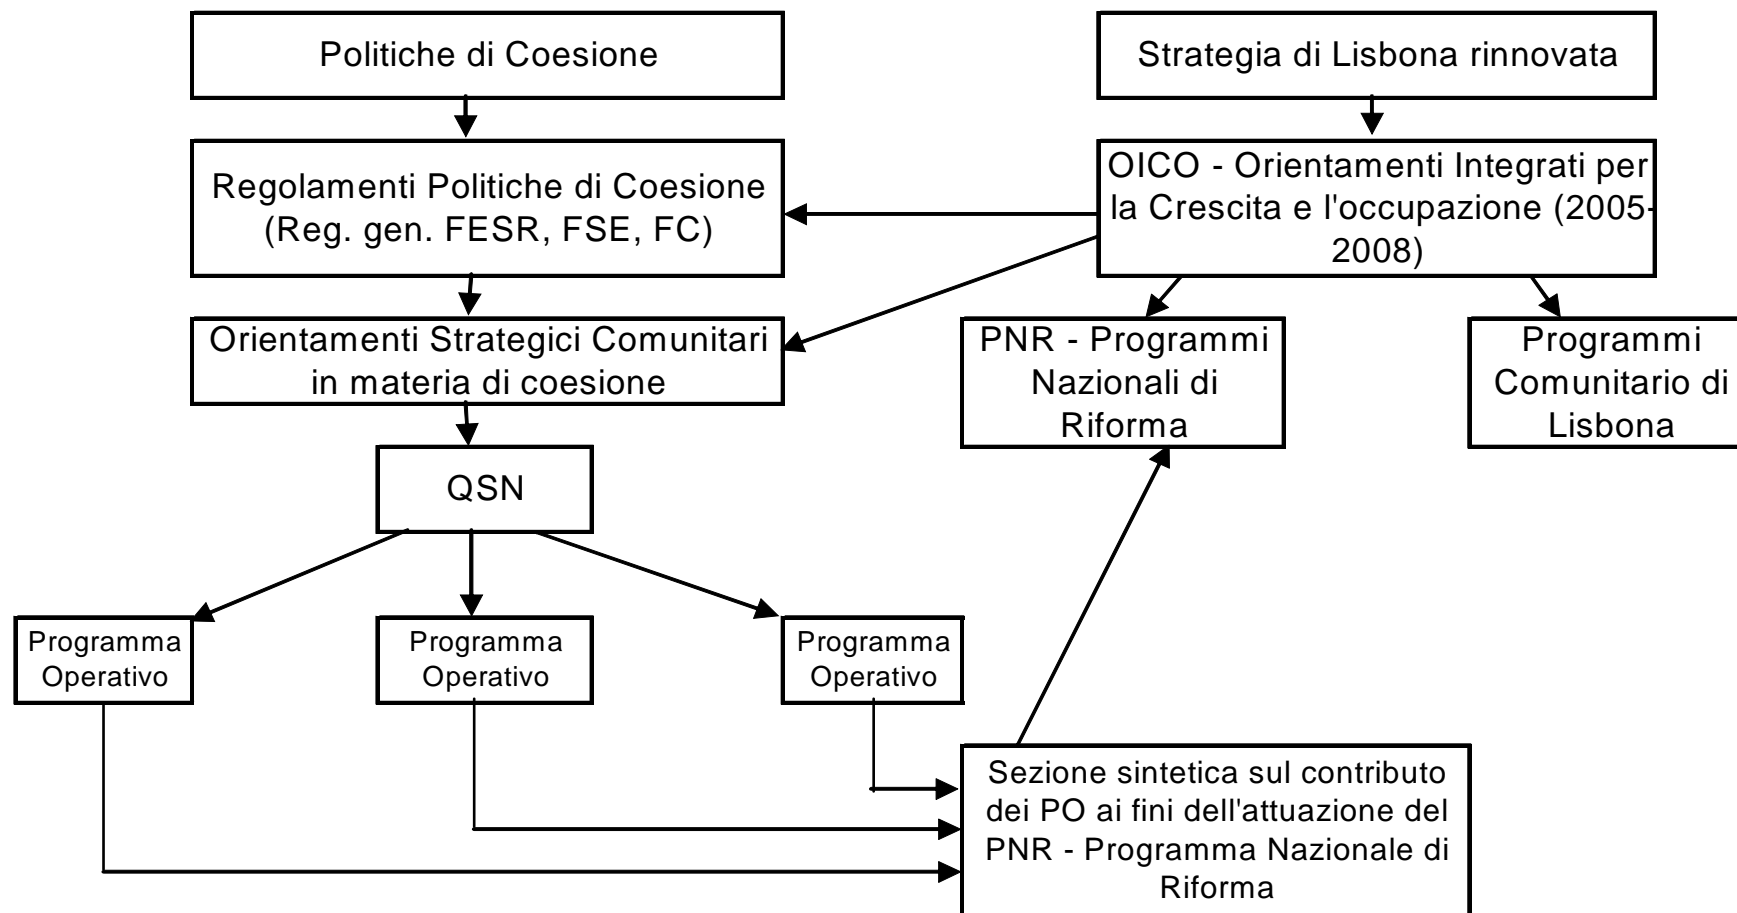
Politiche di Coesione

Strategia di Lisbona rinnovata

Regolamenti Politiche di Coesione (Reg. gen. FESR, FSE, FC)

OICO - Orientamenti Integrati per la Crescita e l'occupazione (2005-2008)

Orientamenti Strategici Comunitari in materia di coesione

PNR - Programmi Nazionali di Riforma

Programmi Comunitario di Lisbona

QSN

Programma Operativo

Programma Operativo

Programma Operativo

Sezione sintetica sul contributo dei PO ai fini dell'attuazione del PNR - Programma Nazionale di Riforma